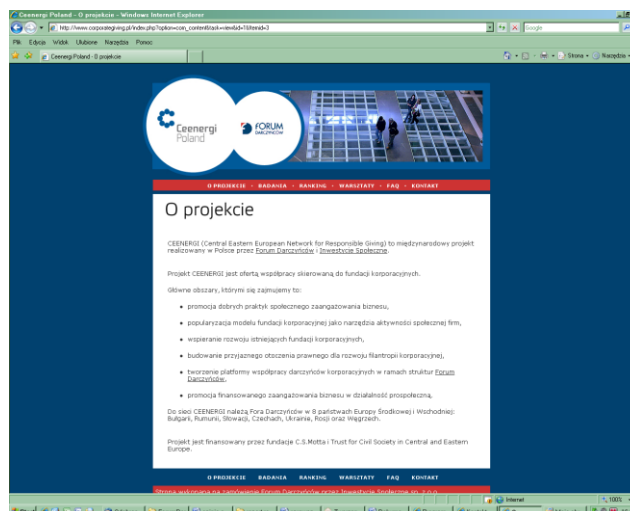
Ceenergi Poland - O projekcie - Windows Internet Explorer

http://www.corporategiving.pl/index.php?option=com_content&task=view&id=7&Itemid=3

Google

Plik Edycja Widok Ulubione Narzędzia Pomoc

Ceenergi Poland - O projekcie

Strona Narzędzia

Ceenergi Poland

FORUM DARCZYŃCÓW

O PROJEKCIE · BADANIA · RANKING · WARSZTATY · FAQ · KONTAKT

O projekcie

CEENERGI (Central Eastern European Network for Responsible Giving) to międzynarodowy projekt realizowany w Polsce przez Forum Darczyńców i Inwestycje Społeczne.

Projekt CEENERGI jest ofertą współpracy skierowaną do fundacji korporacyjnych.

Główne obszary, którymi się zajmujemy to:

• promocja dobrych praktyk społecznego zaangażowania biznesu,

• popularyzacja modelu fundacji korporacyjnej jako narzędzia aktywności społecznej firm,

• wspieranie rozwoju istniejących fundacji korporacyjnych,

• budowanie przyjaznego otoczenia prawnego dla rozwoju filantropii korporacyjnej,

• tworzenie platformy współpracy darczyńców korporacyjnych w ramach struktur Forum Darczyńców,

• promocja finansowanego zaangażowania biznesu w działalność prospołeczną.

Do sieci CEENERGI należą Fora Darczyńców w 8 państwach Europy Środkowej i Wschodniej: Bułgarii, Rumunii, Słowacji, Czechach, Ukrainie, Rosji oraz Węgrzech.

Projekt jest finansowany przez fundacje C.S.Motta i Trust for Civil Society in Central and Eastern Europe.

O PROJEKCIE · BADANIA · RANKING · WARSZTATY · FAQ · KONTAKT

Strona wykonana na zamówienie Forum Darczyńców przez Inwestycje Społeczne sp. z o.o.

Internet

100%